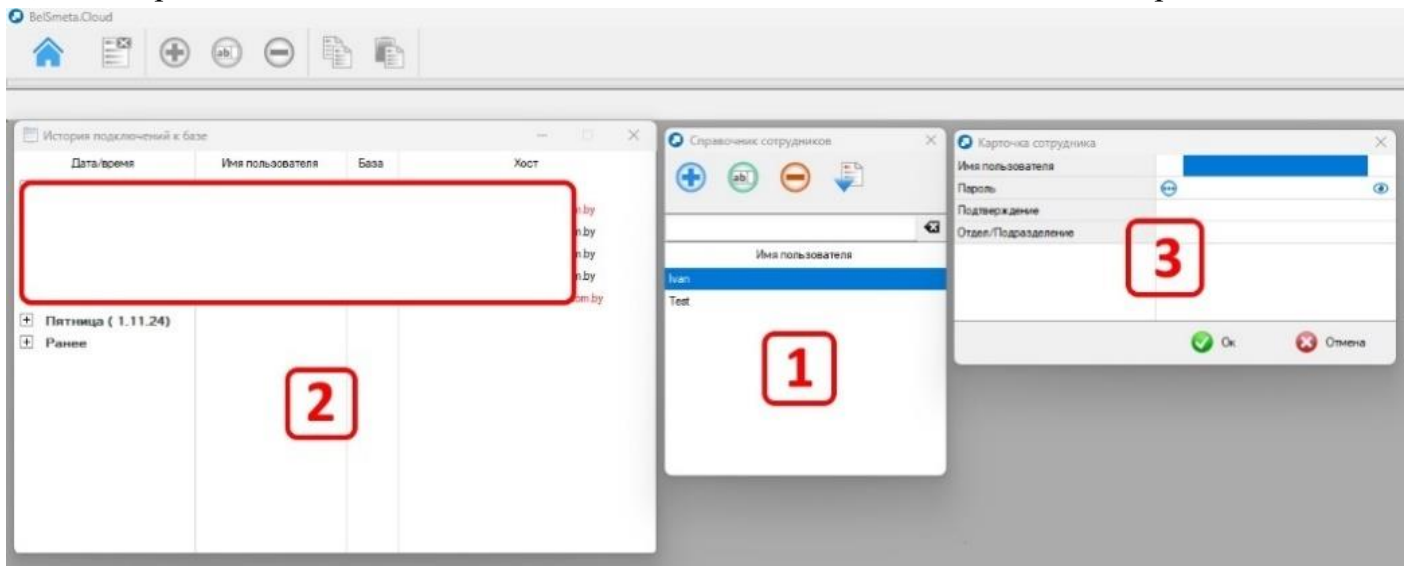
BelSmeta.Cloud

История подключений к базе

| Дата/время | Имя пользователя | База | Хост |
|---|---|---|---|
| | | | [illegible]n.by |
| | | | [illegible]n.by |
| | | | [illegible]n.by |
| | | | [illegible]n.by |
| | | | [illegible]om.by |
| Пятница ( 1.11.24) | | | |
| Ранее | | | |

2

Справочник сотрудников

Имя пользователя
Ivan
Test

1

Карточка сотрудника

Имя пользователя
Пароль
Подтверждение
Отдел/Подразделение

3

Ок
Отмена